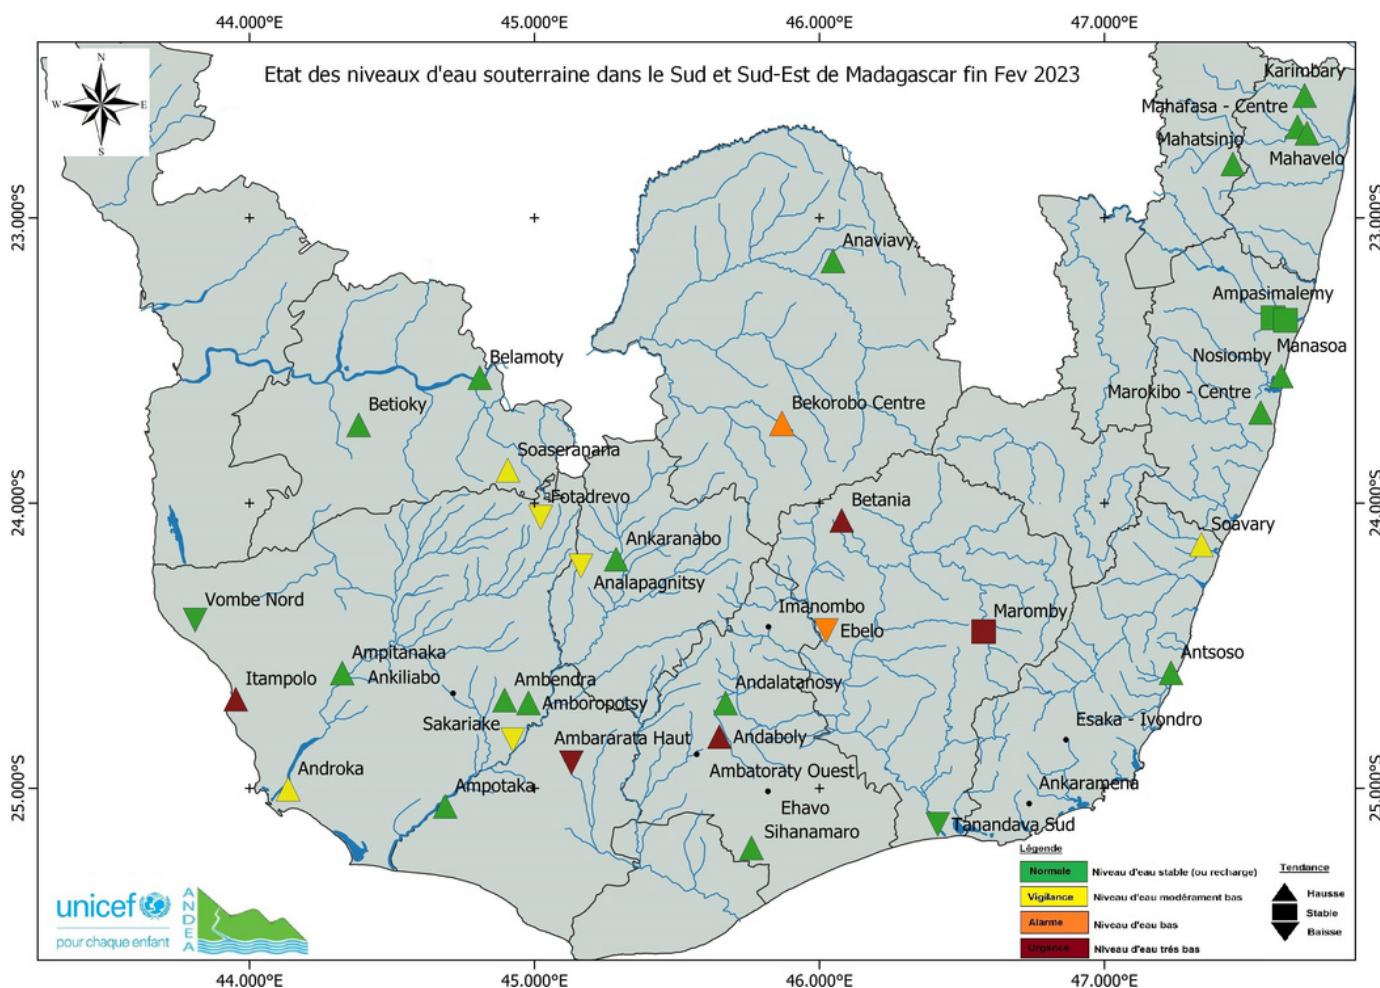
44.000°E 45.000°E 46.000°E 47.000°E

Etat des niveaux d'eau souterraine dans le Sud et Sud-Est de Madagascar fin Fev 2023

N
W E
S

23.000°S
24.000°S
25.000°S

Karimbary
Mahafasa - Centre
Mahatsinjo
Mahavelo
Anaviavy
Ampasimalemy
Manasoa
Nosiomby
Marokibo - Centre
Belamoty
Betioky
Bekorobo Centre
Soaserana
Fotadrevo
Betania
Ankaranabo
Analapagnitsy
Soavary
Vombe Nord
Imanombo
Ebelo
Maromby
Ampitanaka
Ankiliabo
Itampolo
Ambendra
Amboropotsy
Andalatanosy
Antsoso
Sakariake
Ambararata Haut
Andaboly
Esaka - Ivondro
Androka
Ambatoraty Ouest
Ampotaka
Ehavo
Sihanamaro
Ankaramena
Tanandava Sud

unicef
pour chaque enfant
ANDEA

Légende
| | |
|---|---|
| Normale | Niveau d'eau stable (ou recharge) |
| Vigilance | Niveau d'eau modérament bas |
| Alarme | Niveau d'eau bas |
| Urgence | Niveau d'eau très bas |

Tendance
Hausse
Stable
Baisse

44.000°E 45.000°E 46.000°E 47.000°E